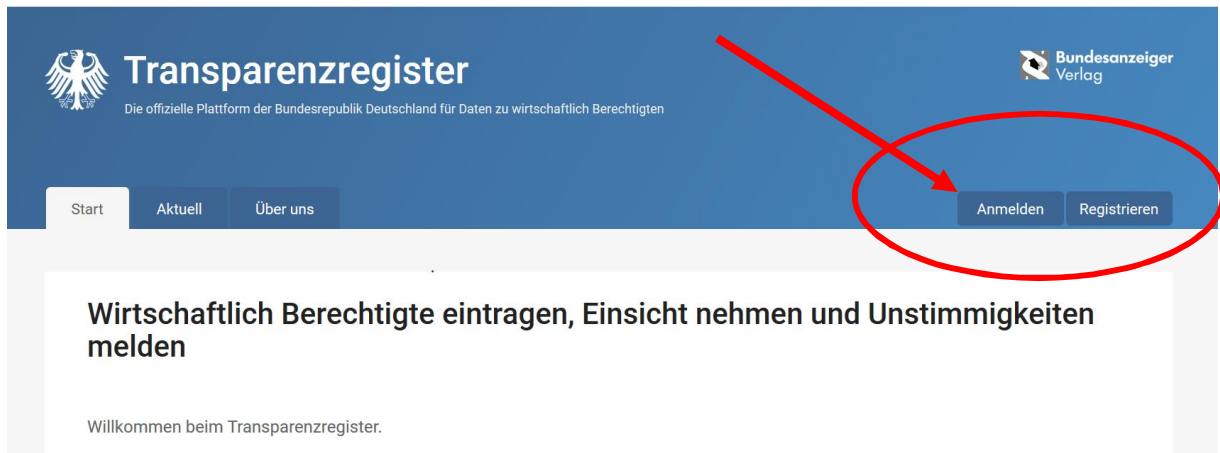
Transparenzregister
Die offizielle Plattform der Bundesrepublik Deutschland für Daten zu wirtschaftlich Berechtigten

Bundesanzeiger Verlag

Start
Aktuell
Über uns
Anmelden
Registrieren

Wirtschaftlich Berechtigte eintragen, Einsicht nehmen und Unstimmigkeiten melden

Willkommen beim Transparenzregister.